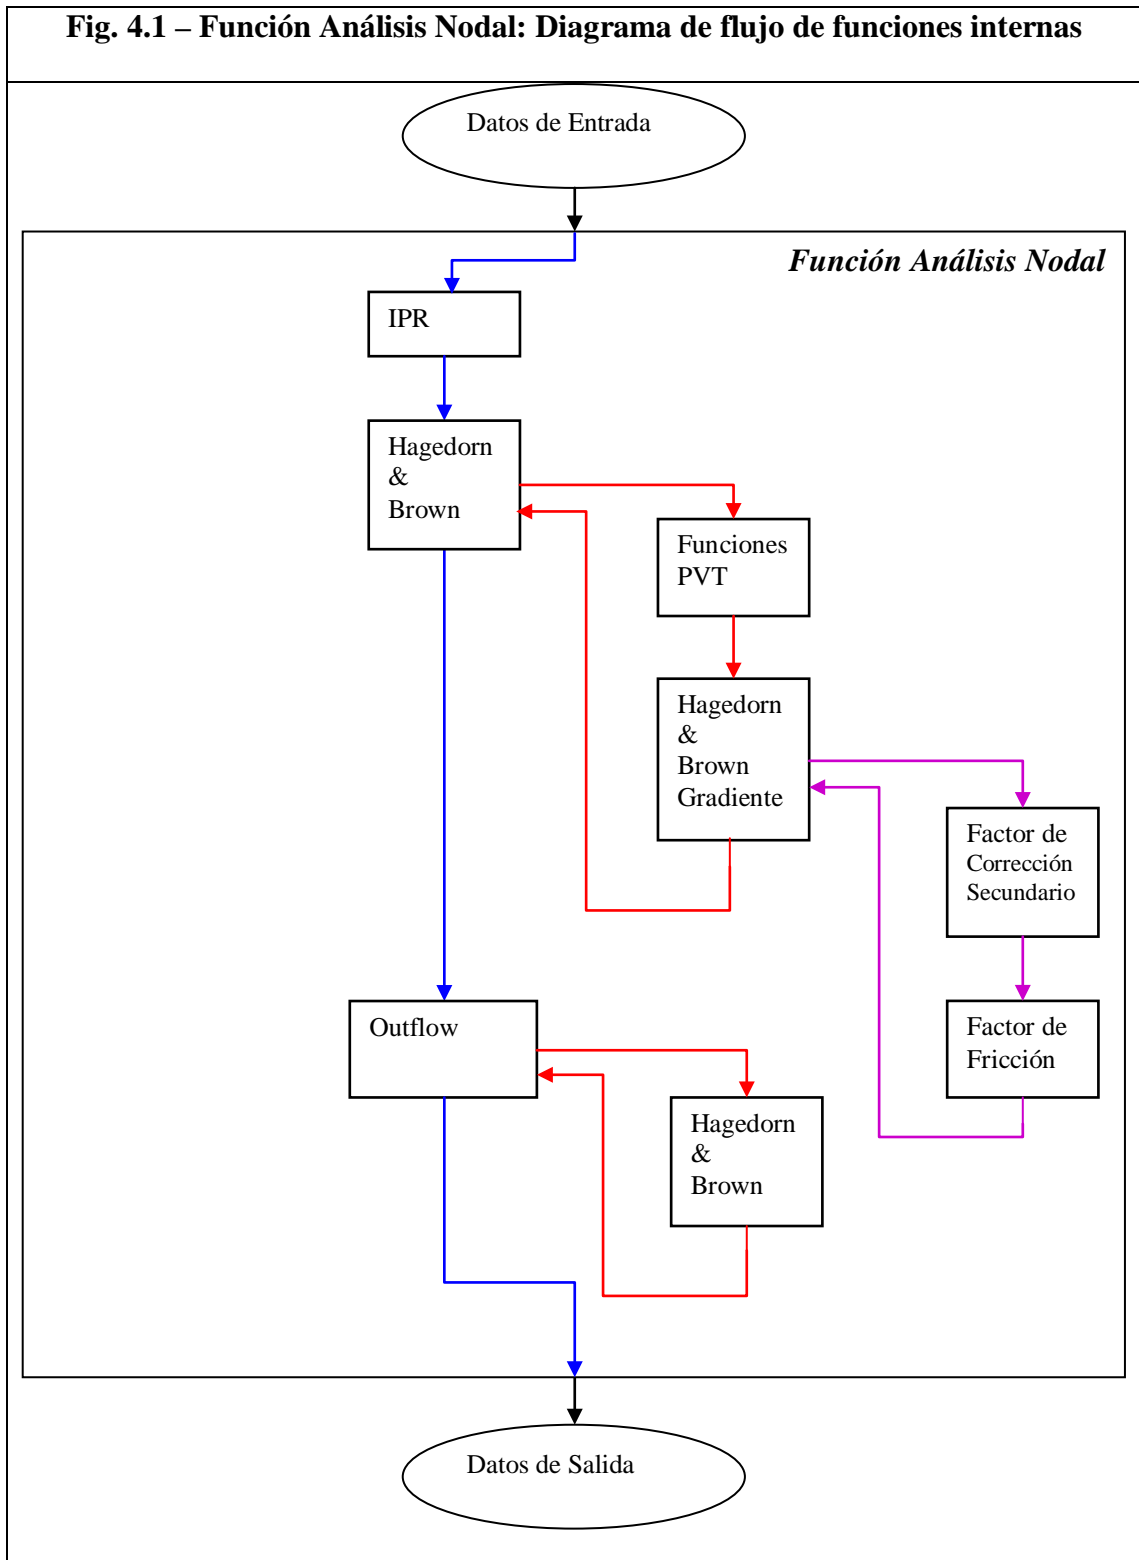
Fig. 4.1 – Función Análisis Nodal: Diagrama de flujo de funciones internas

Datos de Entrada

Función Análisis Nodal

IPR

Hagedorn & Brown

Funciones PVT

Hagedorn & Brown Gradiente

Factor de Corrección Secundario

Factor de Fricción

Outflow

Hagedorn & Brown

Datos de Salida